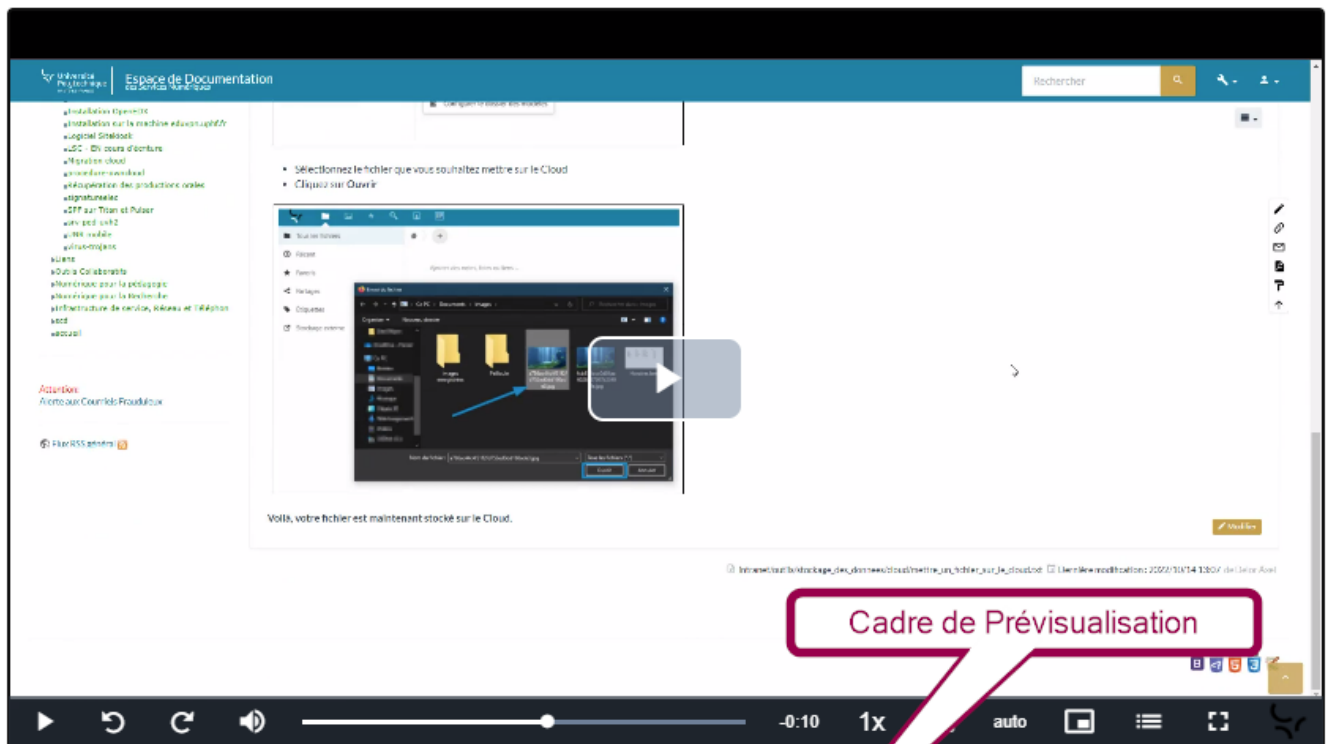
Université Polytechnique
Espace de Documentation
des Services Numériques

Rechercher

Installation OpenVPN
Installation sur la machine eduvan.uphf.fr
Logiciel Sitebloc
LSC - EN cours d'écriture
Migration cloud
procédure-wavelock
Récupération des productions orales
signaturedoc
SFP sur Titan et Pulsar
srv-pod-uvh2
VMK mobile
virus-rrojens
Liens
Outils Collaboratifs
Numérique pour la pédagogie
Numérique pour la Recherche
Infrastructure de service, Réseau et Téléphon
ecd
accueil

Attention
Alerte aux Courriels Frauduleux

Flux RSS général

- Sélectionnez le fichier que vous souhaitez mettre sur le Cloud
- Cliquez sur Ouvrir

Voilà, votre fichier est maintenant stocké sur le Cloud.

Modifier

Cadre de Prévisualisation

-0:10 1x auto